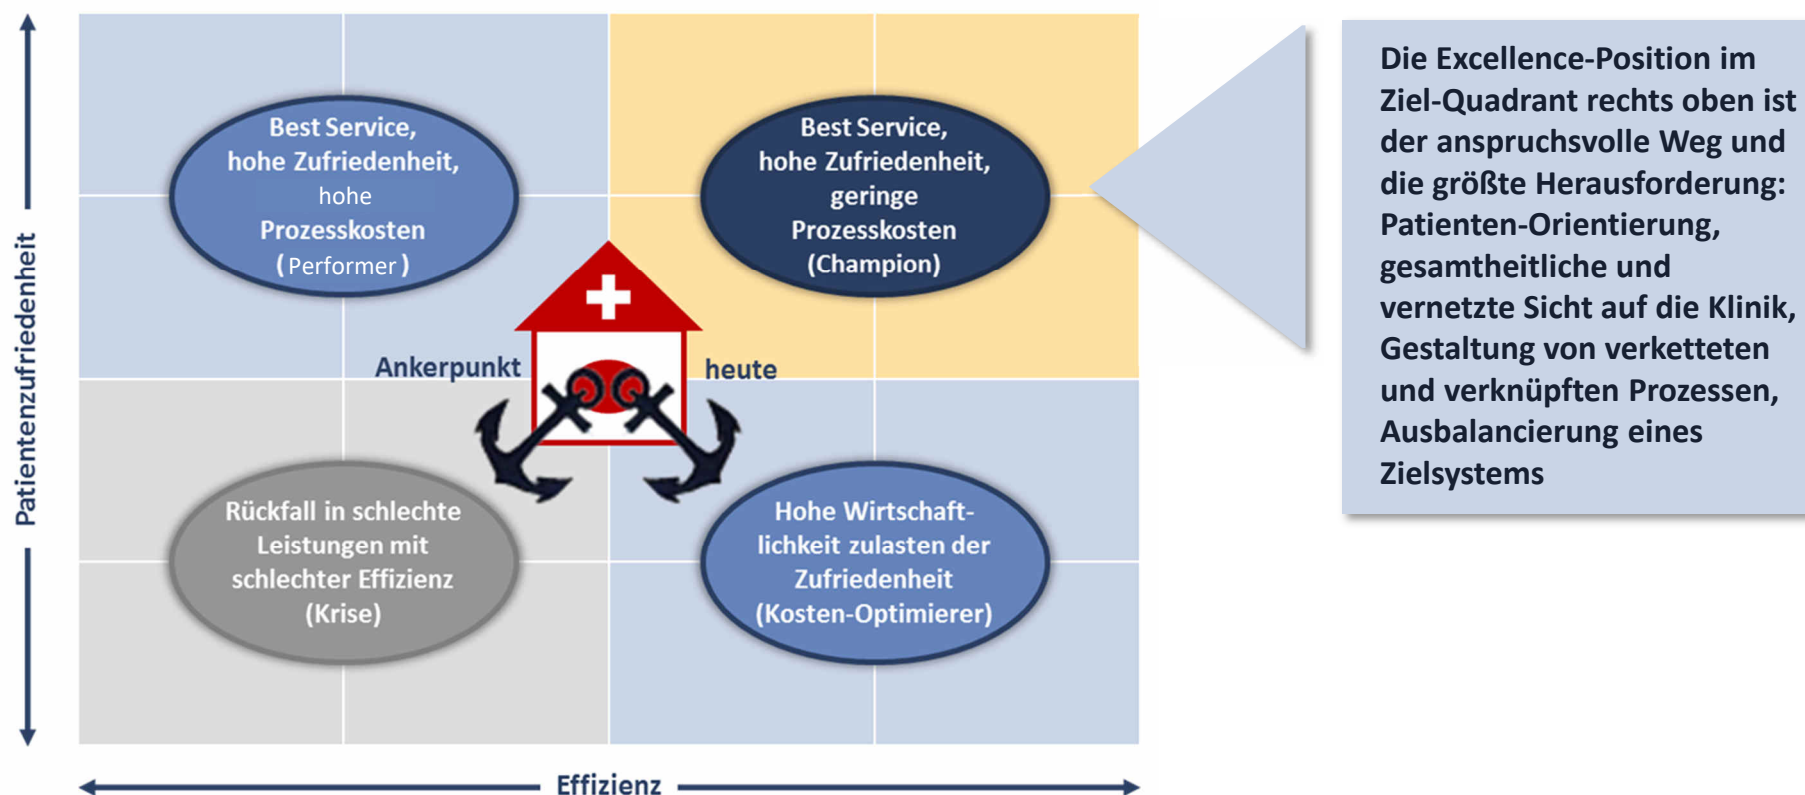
Patientenzufriedenheit

Best Service, hohe Zufriedenheit, hohe Prozesskosten (Performer)

Best Service, hohe Zufriedenheit, geringe Prozesskosten (Champion)

Ankerpunkt

heute

Rückfall in schlechte Leistungen mit schlechter Effizienz (Krise)

Hohe Wirtschaftlichkeit zulasten der Zufriedenheit (Kosten-Optimierer)

Effizienz

Die Excellence-Position im Ziel-Quadrant rechts oben ist der anspruchsvolle Weg und die größte Herausforderung: Patienten-Orientierung, gesamtheitliche und vernetzte Sicht auf die Klinik, Gestaltung von verketteten und verknüpften Prozessen, Ausbalancierung eines Zielsystems